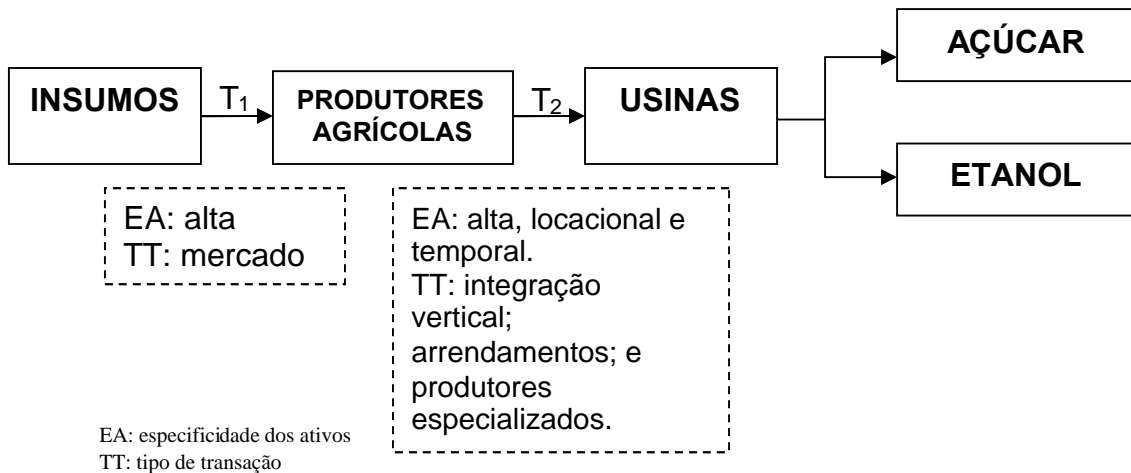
INSUMOS

$T_1$

PRODUTORES AGRÍCOLAS

$T_2$

USINAS

AÇÚCAR

ETANOL

EA: alta
TT: mercado

EA: alta, locacional e temporal.
TT: integração vertical; arrendamentos; e produtores especializados.

EA: especificidade dos ativos
TT: tipo de transação